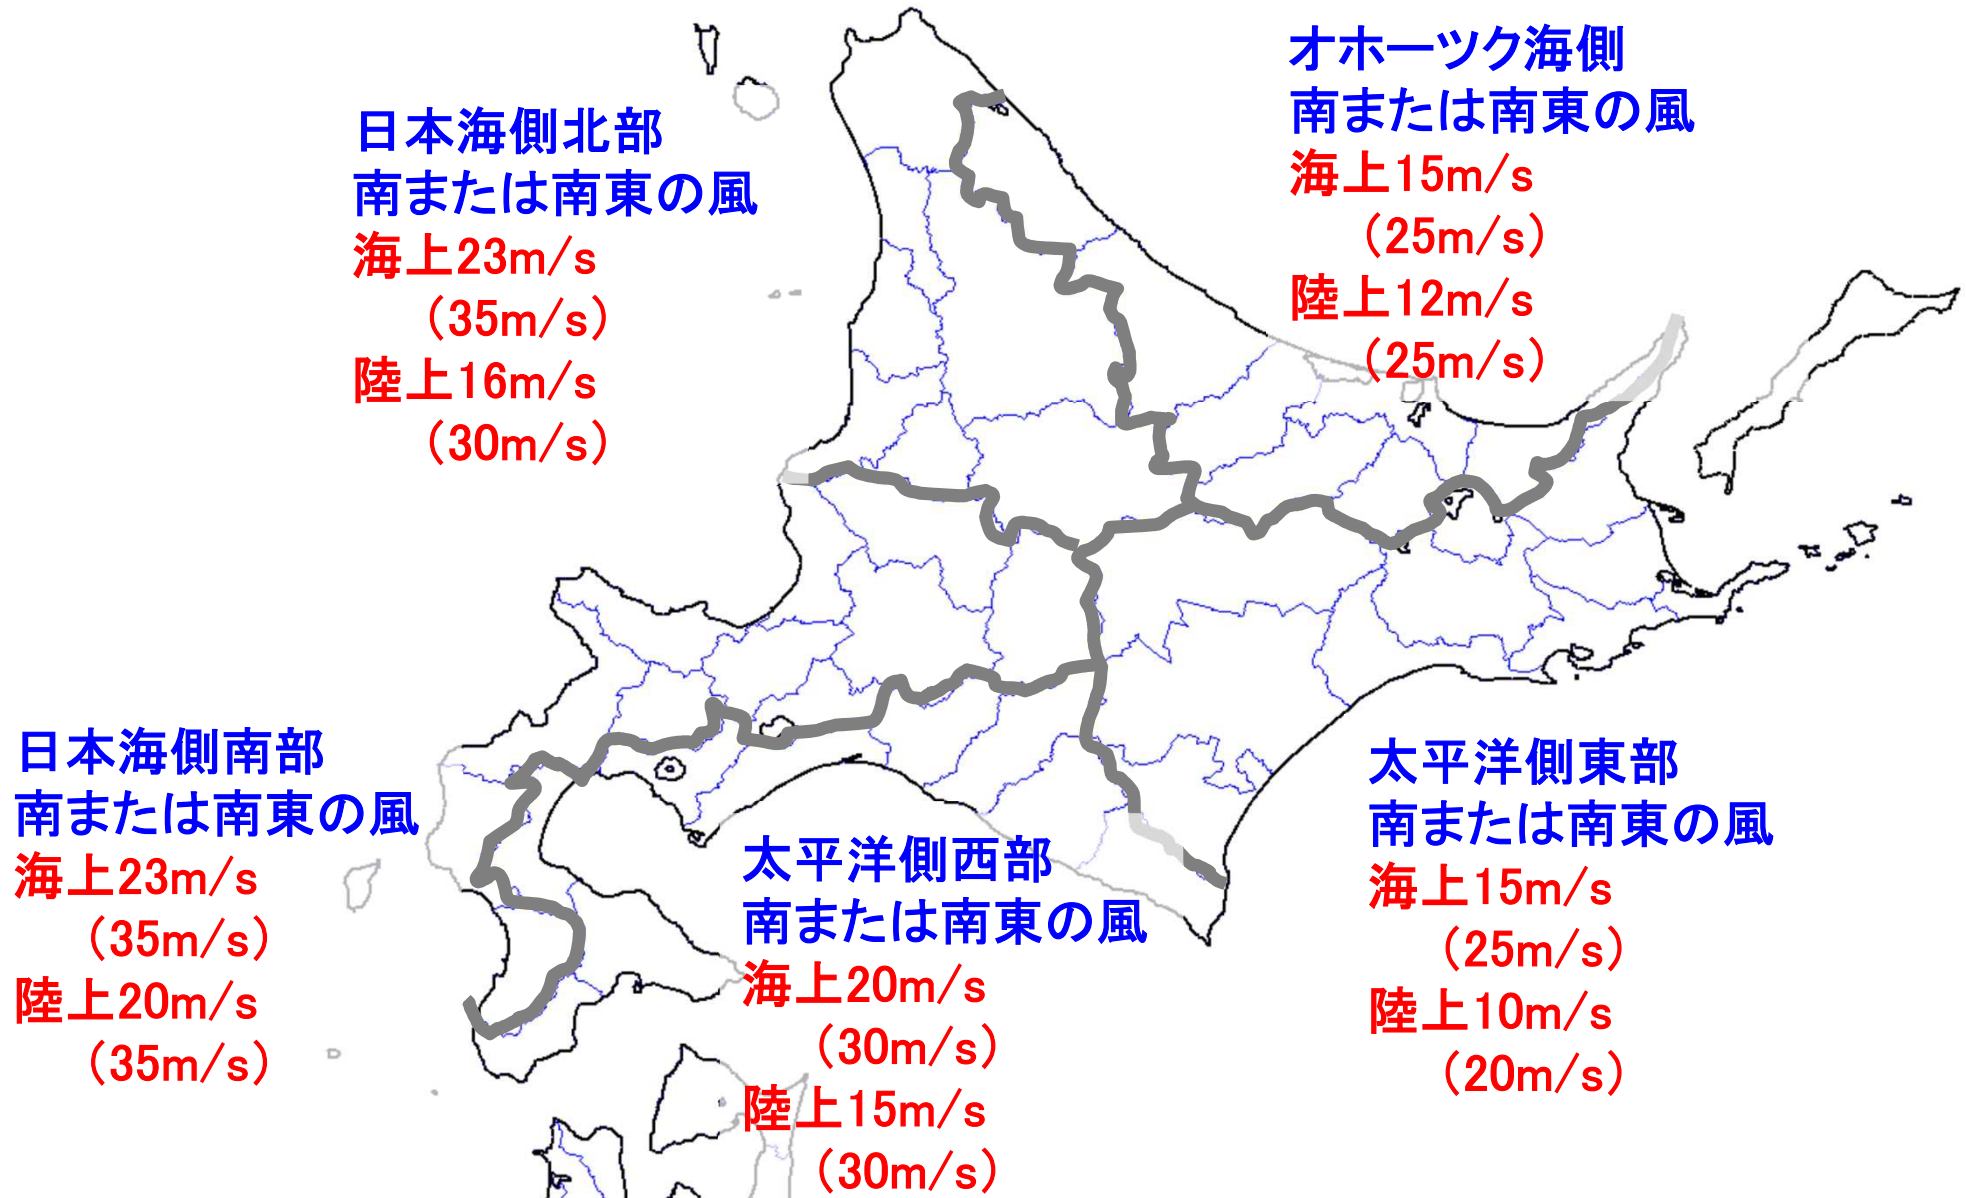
日本海側北部
南または南東の風
海上23m/s
（35m/s）
陸上16m/s
（30m/s）

オホーツク海側
南または南東の風
海上15m/s
（25m/s）
陸上12m/s
（25m/s）

日本海側南部
南または南東の風
海上23m/s
（35m/s）
陸上20m/s
（35m/s）

太平洋側西部
南または南東の風
海上20m/s
（30m/s）
陸上15m/s
（30m/s）

太平洋側東部
南または南東の風
海上15m/s
（25m/s）
陸上10m/s
（20m/s）